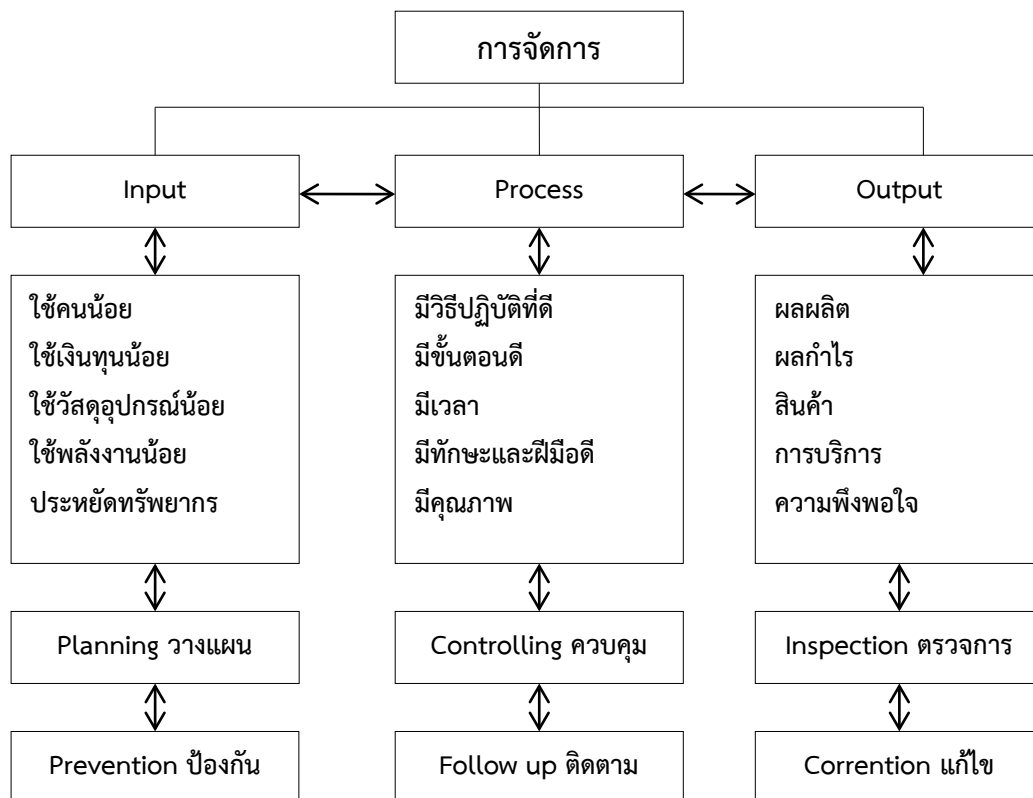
การจัดการ

Input

Process

Output

ใช้คนน้อย
ใช้เงินทุนน้อย
ใช้วัสดุอุปกรณ์น้อย
ใช้พลังงานน้อย
ประหยัดทรัพยากร

มีวิธีปฏิบัติที่ดี
มีขั้นตอนดี
มีเวลา
มีทักษะและฝีมือดี
มีคุณภาพ

ผลผลิต
ผลกำไร
สินค้า
การบริการ
ความพึงพอใจ

Planning วางแผน

Controlling ควบคุม

Inspection ตรวจการ

Prevention ป้องกัน

Follow up ติดตาม

Corrention แก้ไข